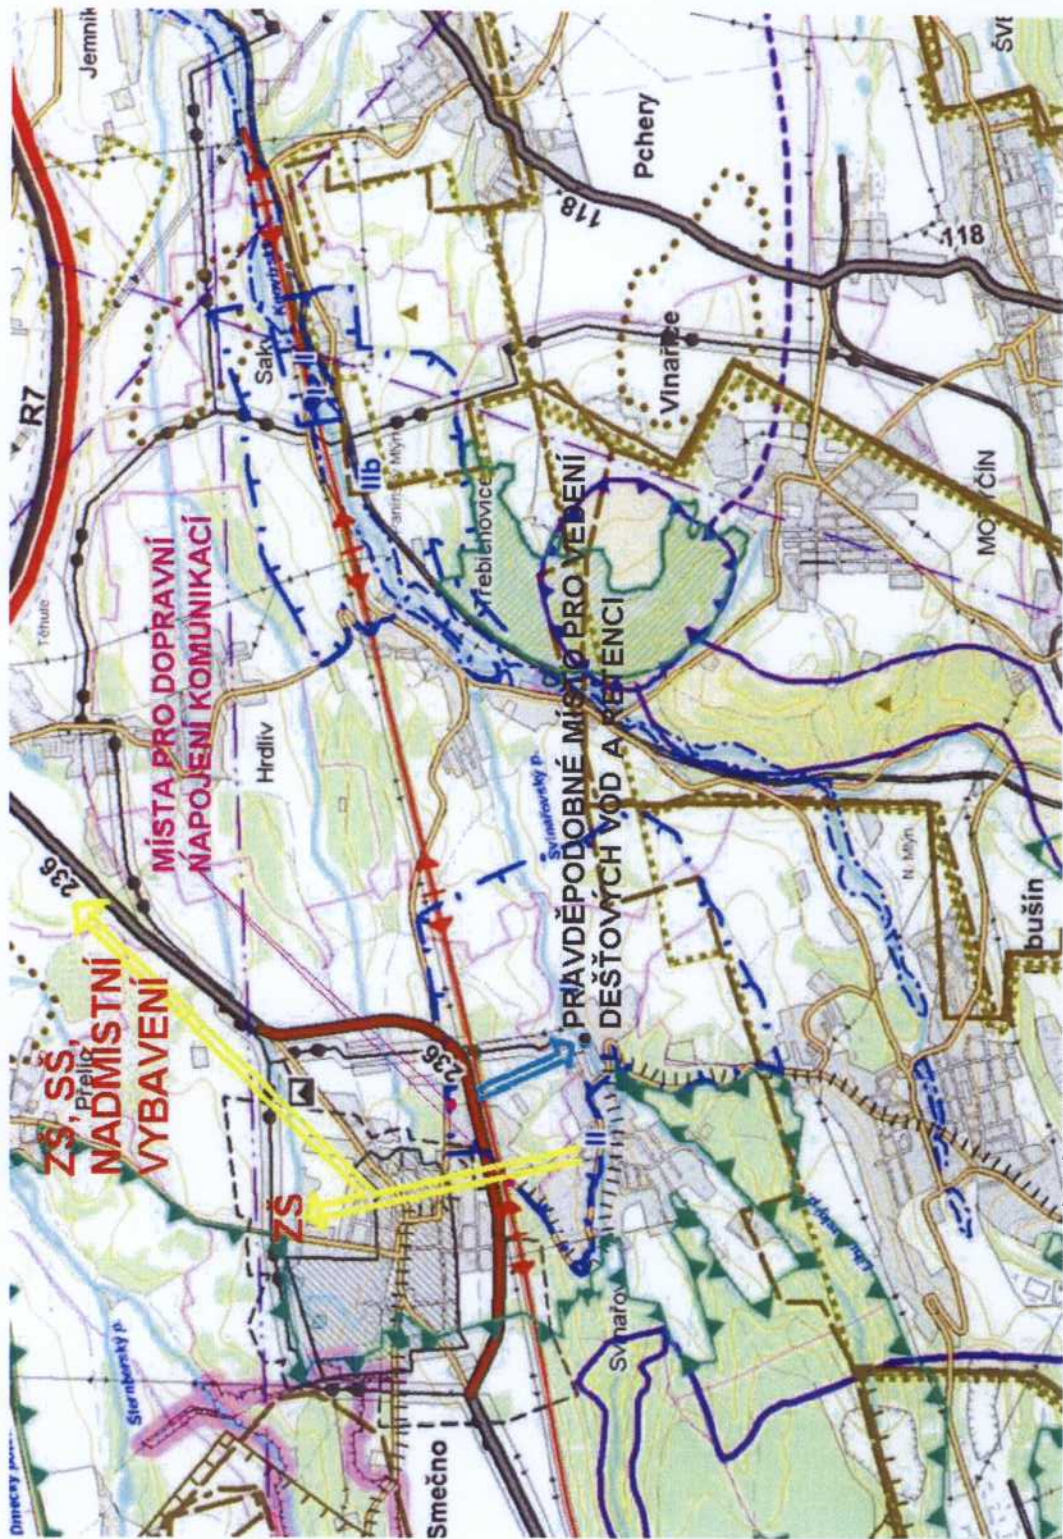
ZŠ, SŠ, NADMÍSTNÍ VYBAVENÍ

ZŠ

MÍSTA PRO DOPRAVNÍ NAPOJENÍ KOMUNIKACÍ

PRAVDĚPODOBNÉ MÍSTO PRO VEDENÍ DEŠŤOVÝCH VOD A RETENCI

R7

Jemnik

Pchery

118

118

Vinařice

Saky

IIb

Třebichovice

MOTYČÍN

Hrdlív

236

236

Přelíc

Smečno

Svinařov

bušín

Šternberský p.

Svinařovský p.

Švé

II

II

II